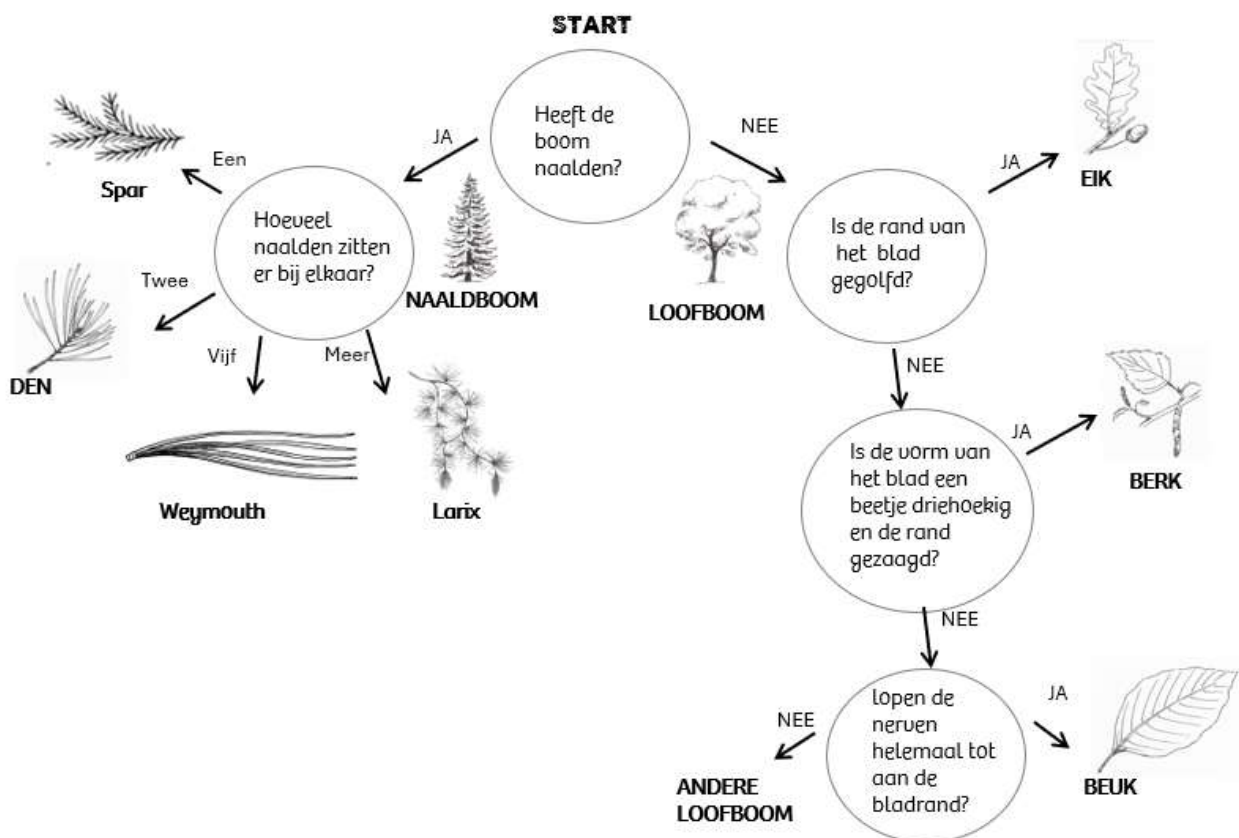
START

Heeft de boom naalden?

JA

NEE

Hoeveel naalden zitten er bij elkaar?

Een

Spar

Twee

DEN

Vijf

Weymouth

Meer

Larix

NAALDBOOM

LOOFBOOM

Is de rand van het blad gegolfd?

JA

EIK

NEE

Is de vorm van het blad een beetje driehoekig en de rand gezaagd?

JA

BERK

NEE

lopen de nerven helemaal tot aan de bladrand?

JA

BEUK

NEE

ANDERE LOOFBOOM